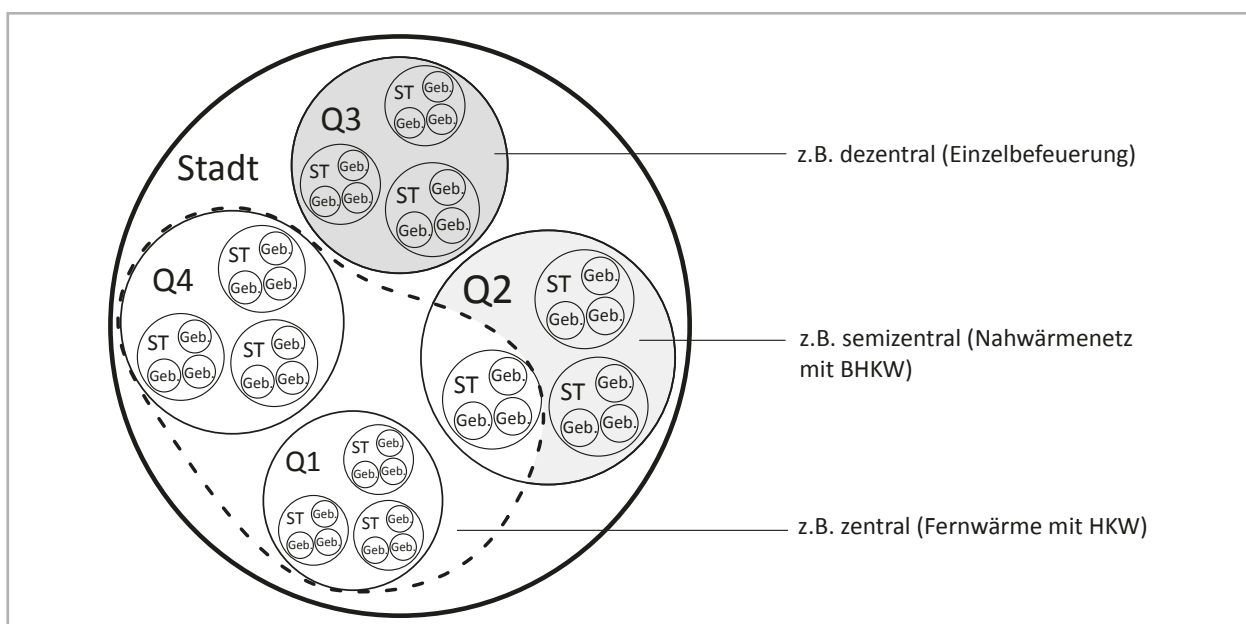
Stadt

Q3
ST Geb. Geb. Geb.
ST Geb. Geb. Geb.
ST Geb. Geb. Geb.

z.B. dezentral (Einzelbefeuerung)

Q4
ST Geb. Geb. Geb.
ST Geb. Geb. Geb.
ST Geb. Geb. Geb.

Q2
ST Geb. Geb. Geb.
ST Geb. Geb. Geb.
ST Geb. Geb. Geb.

z.B. semizentral (Nahwärmenetz mit BHKW)

Q1
ST Geb. Geb. Geb.
ST Geb. Geb. Geb.
ST Geb. Geb. Geb.

z.B. zentral (Fernwärme mit HKW)